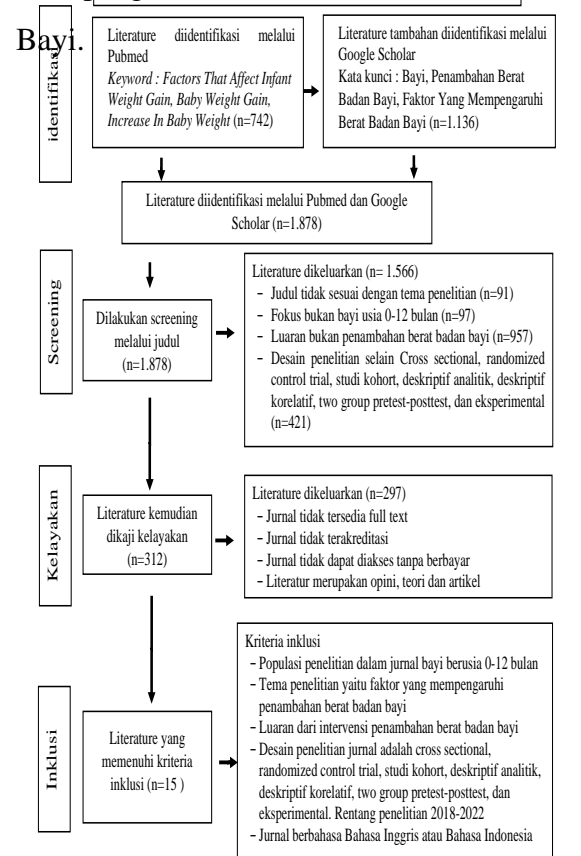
Bayi.

identifikasi

Literature diidentifikasi melalui Pubmed
*Keyword : Factors That Affect Infant Weight Gain, Baby Weight Gain, Increase In Baby Weight* (n=742)

Literature tambahan diidentifikasi melalui Google Scholar
Kata kunci : Bayi, Penambahan Berat Badan Bayi, Faktor Yang Mempengaruhi Berat Badan Bayi (n=1.136)

Literature diidentifikasi melalui Pubmed dan Google Scholar (n=1.878)

Screening

Dilakukan screening melalui judul (n=1.878)

Literature dikeluarkan (n= 1.566)
- Judul tidak sesuai dengan tema penelitian (n=91)
- Fokus bukan bayi usia 0-12 bulan (n=97)
- Luaran bukan penambahan berat badan bayi (n=957)
- Desain penelitian selain Cross sectional, randomized control trial, studi kohort, deskriptif analitik, deskriptif korelatif, two group pretest-posttest, dan eksperimental (n=421)

Kelayakan

Literature kemudian dikaji kelayakan (n=312)

Literature dikeluarkan (n=297)
- Jurnal tidak tersedia full text
- Jurnal tidak terakreditasi
- Jurnal tidak dapat diakses tanpa berbayar
- Literatur merupakan opini, teori dan artikel

Inklusi

Literature yang memenuhi kriteria inklusi (n=15 )

Kriteria inklusi
- Populasi penelitian dalam jurnal bayi berusia 0-12 bulan
- Tema penelitian yaitu faktor yang mempengaruhi penambahan berat badan bayi
- Luaran dari intervensi penambahan berat badan bayi
- Desain penelitian jurnal adalah cross sectional, randomized control trial, studi kohort, deskriptif analitik, deskriptif korelatif, two group pretest-posttest, dan eksperimental. Rentang penelitian 2018-2022
- Jurnal berbahasa Bahasa Inggris atau Bahasa Indonesia